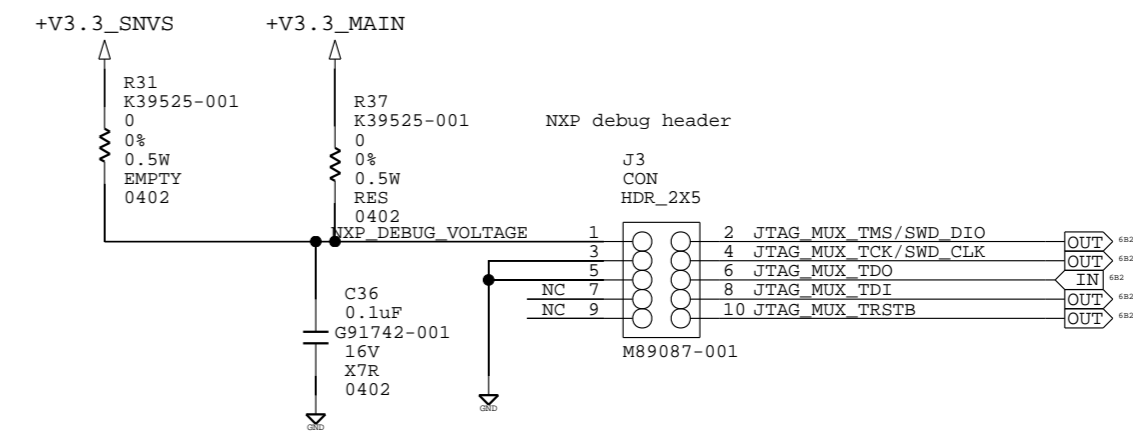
+V3.3_SNVS

+V3.3_MAIN

R31
K39525-001
0
0%
0.5W
EMPTY
0402

R37
K39525-001
0
0%
0.5W
RES
0402

NXP debug header

J3
CON
HDR_2X5

NXP_DEBUG_VOLTAGE

1
3
5
NC 7
NC 9

2 JTAG_MUX_TMS/SWD_DIO
4 JTAG_MUX_TCK/SWD_CLK
6 JTAG_MUX_TDO
8 JTAG_MUX_TDI
10 JTAG_MUX_TRSTB

OUT 6B2
OUT 6B2
IN 6B2
OUT 6B2
OUT 6B2

M89087-001

C36
0.1uF
G91742-001
16V
X7R
0402

GND

GND